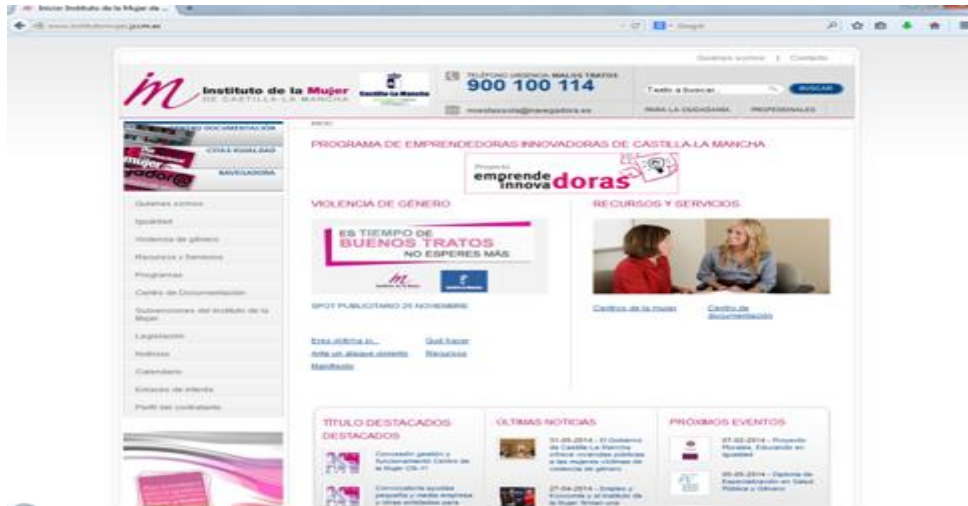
Inicio Instituto de la Mujer de ...

www.institutomujer.jccm.es

Quienes somos | Contacto

Instituto de la Mujer
DE CASTILLA-LA MANCHA

Castilla-La Mancha

TELÉFONO URGENCIA MALOS TRATOS
900 100 114

Texto a buscar...
BUSCAR

PARA LA CIUDADANÍA
PROFESIONALES

CENTRO DOCUMENTACIÓN
CITAS IGUALDAD
NAVEGADORA

Inicio

PROGRAMA DE EMPRENDEDORAS INNOVADORAS DE CASTILLA-LA MANCHA

Proyecto emprende innova doras

Quienes somos
Igualdad
Violencia de género
Recursos y Servicios
Programas
Centro de Documentación
Subvenciones del Instituto de la Mujer
Legislación
Noticias
Calendario
Enlaces de interés
Perfil del contratante

VIOLENCIA DE GÉNERO

ES TIEMPO DE
BUENOS TRATOS
NO ESPERES MÁS

SPOT PUBLICITARIO 25 NOVIEMBRE

Eres víctima si...
Qué hacer
Ante un ataque violento
Recursos
Manifiesto

RECURSOS Y SERVICIOS

Centros de la mujer
Centro de documentación

TÍTULO DESTACADOS DESTACADOS

Convocado gestión y funcionamiento Centro de la Mujer CR-11

Convocatoria ayudas pequeña y mediana empresa y otras entidades para

ÚLTIMAS NOTICIAS

31-05-2014 - El Gobierno de Castilla-La Mancha ofrece viviendas públicas a las mujeres víctimas de violencia de género

27-04-2014 - Empleo y Economía y el Instituto de la Mujer firman una

PRÓXIMOS EVENTOS

07-02-2014 - Proyecto Rondas. Educación en Igualdad

05-05-2014 - Diploma de Especialización en Salud Pública y Género